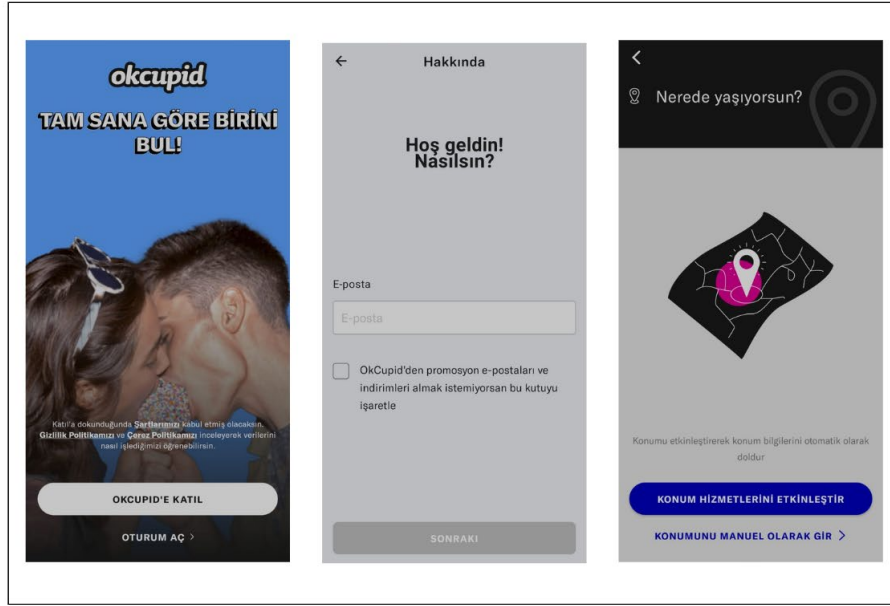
okcupid

TAM SANA GÖRE BİRİNİ BUL!

Katıl'a dokunduğunda Şartlarımızı kabul etmiş olacaksın. Gizlilik Politikamızı ve Çerez Politikamızı inceleyerek verilerini nasıl işlediğimizi öğrenebilirsin.

OKCUPID'E KATIL

OTURUM AÇ >

←

Hakkında

Hoş geldin! Nasılsın?

E-posta

E-posta

OkCupid'den promosyon e-postaları ve indirimleri almak istemiyorsan bu kutuyu işaretle

SONRAKI

<

Nerede yaşıyorsun?

Konumu etkinleştirerek konum bilgilerini otomatik olarak doldur

KONUM HİZMETLERİNİ ETKİNLEŞTİR

KONUMUNU MANUEL OLARAK GİR >